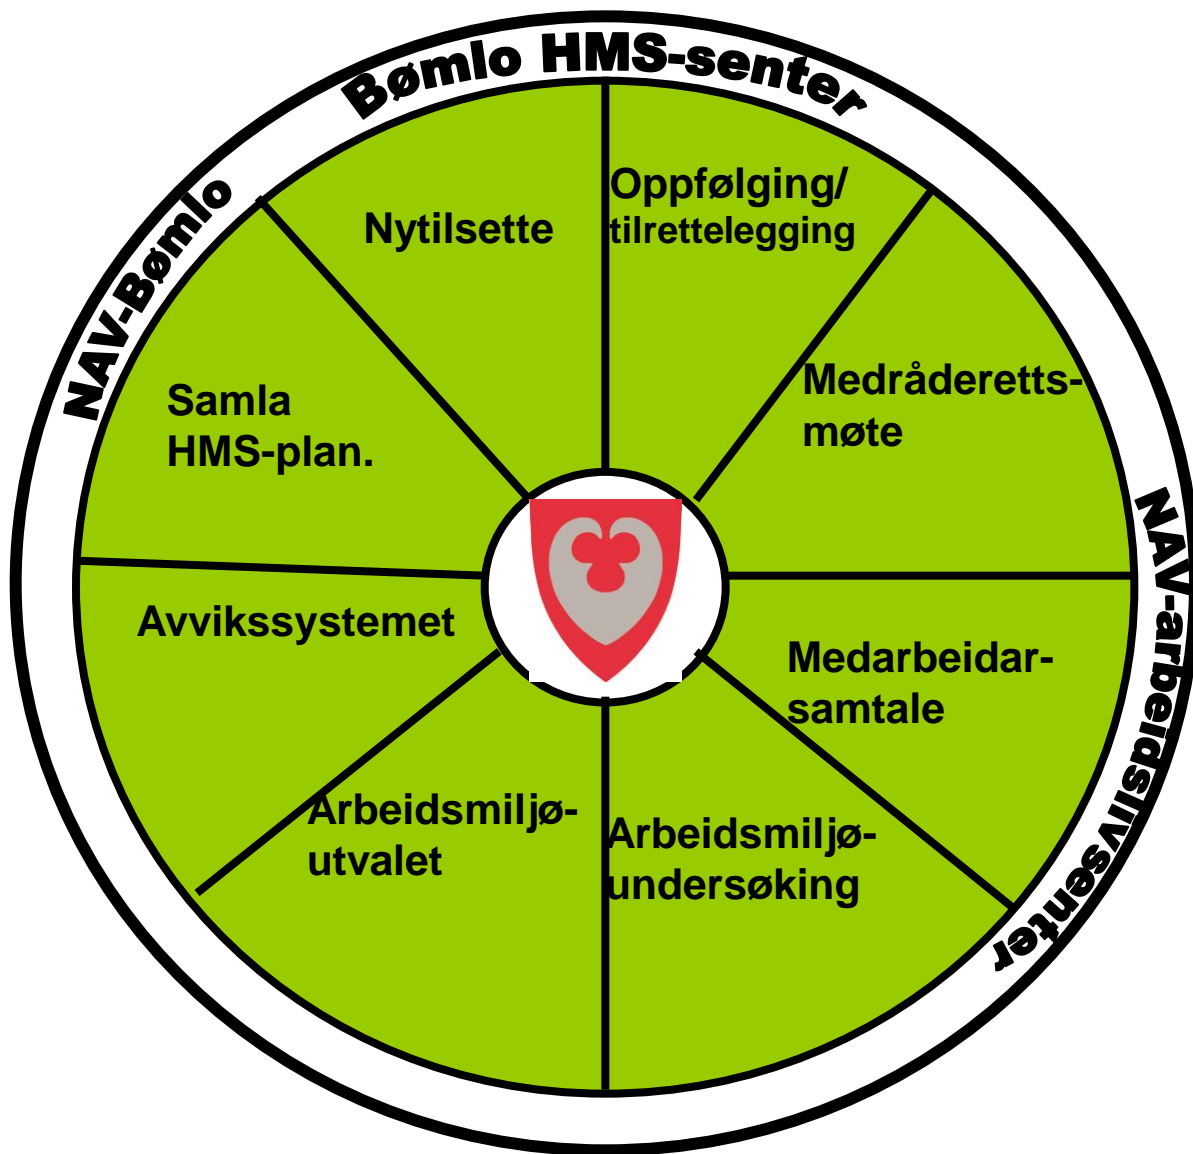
NAV-Bømlo

Bømlo HMS-senter

NAV-arbeidslivsenter

Nytilsette

Oppfølging/ tilrettelegging

Medråderetts-møte

Medarbeidar-samtale

Arbeidsmiljø-undersøking

Arbeidsmiljø-utvalet

Avvikssystemet

Samla HMS-plan.